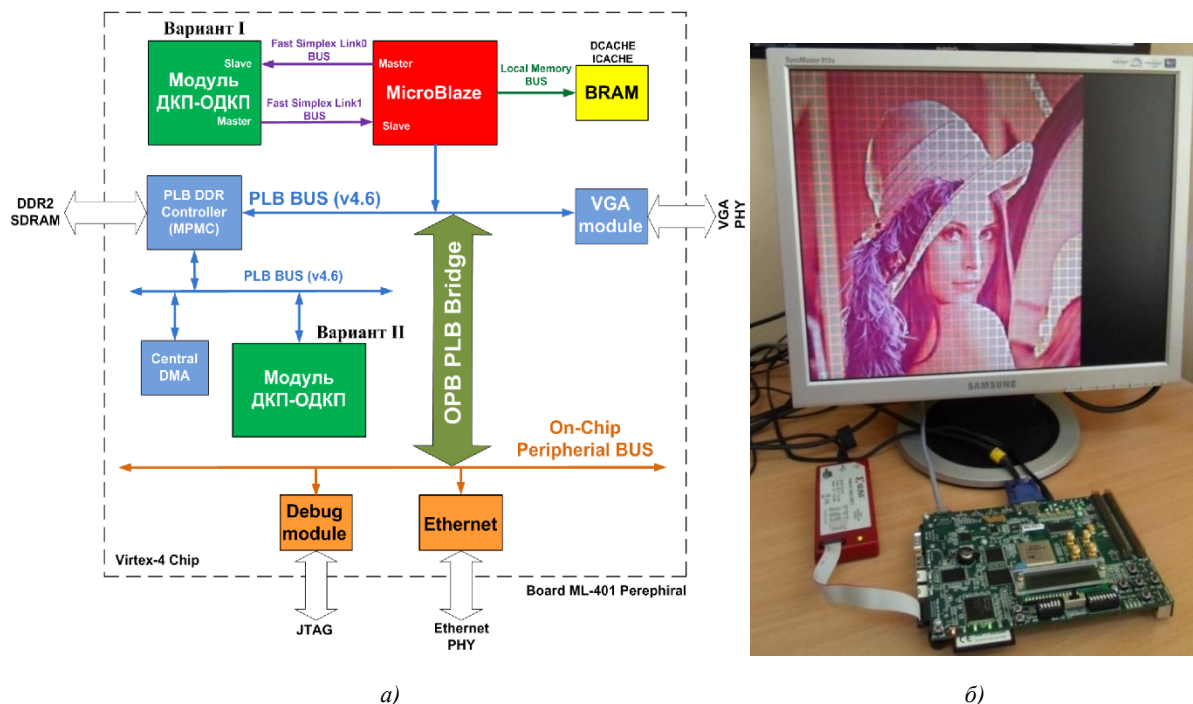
Вариант I

Slave
Модуль ДКП-ОДКП
Master

Fast Simplex Link0 BUS
Fast Simplex Link1 BUS

Master
MicroBlaze
Slave

Local Memory BUS

DCACHE
ICACHE
BRAM

DDR2 SDRAM

PLB DDR Controller (MPMC)

PLB BUS (v4.6)

VGA module

VGA PHY

PLB BUS (v4.6)

OPB PLB Bridge

Вариант II

Central DMA

Модуль ДКП-ОДКП

On-Chip Peripherial BUS

Debug module

Ethernet

Virtex-4 Chip

Board ML-401 Perephiral

JTAG

Ethernet PHY

SyncMaster 913v

SAMSUNG

а)

б)